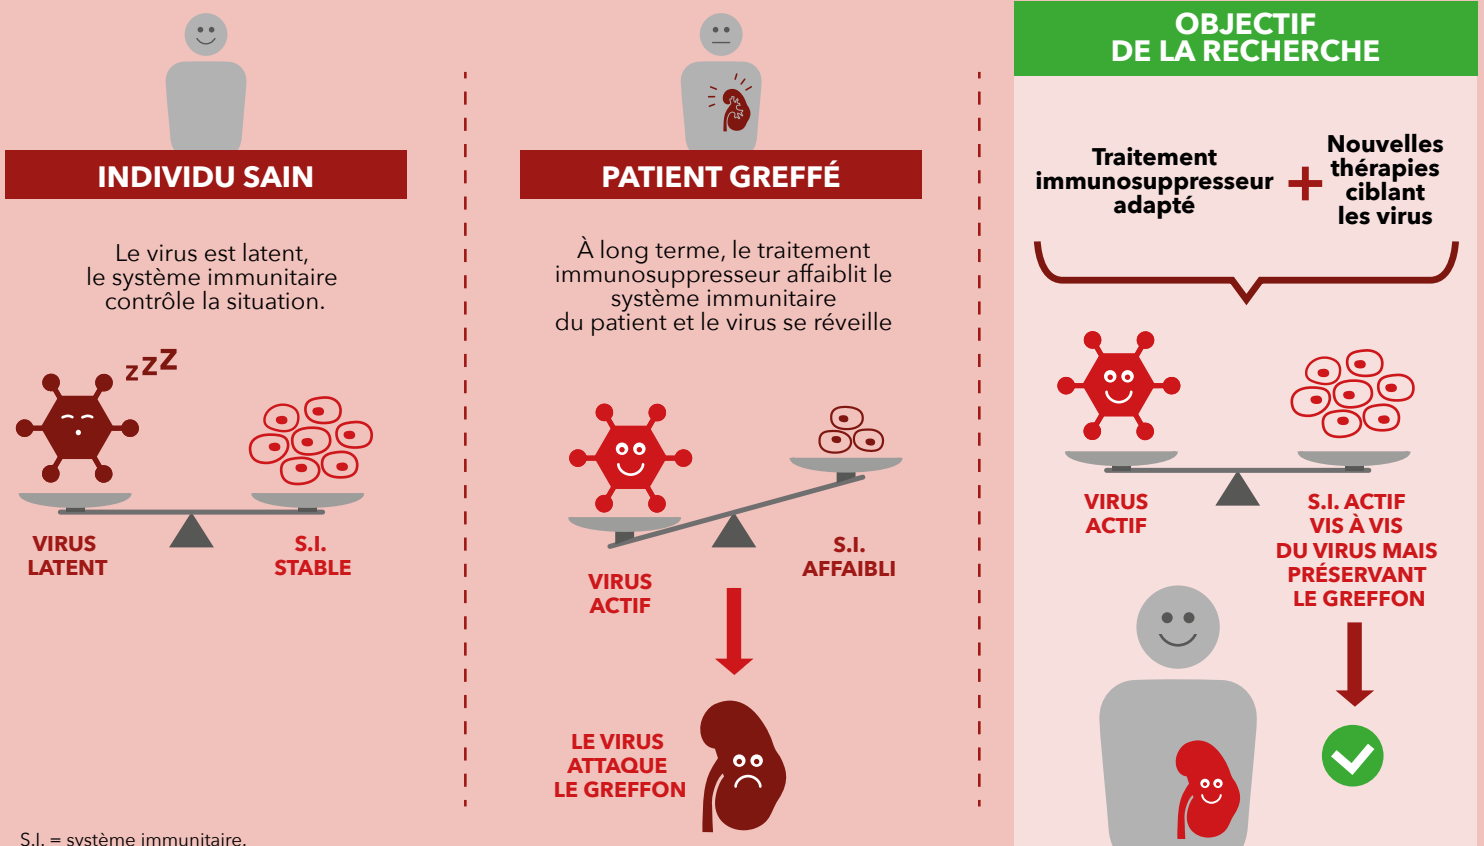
INDIVIDU SAIN

Le virus est latent, le système immunitaire contrôle la situation.

zzZ

VIRUS LATENT

S.I. STABLE

PATIENT GREFFÉ

À long terme, le traitement immunosuppresseur affaiblit le système immunitaire du patient et le virus se réveille

VIRUS ACTIF

S.I. AFFAIBLI

LE VIRUS ATTAQUE LE GREFFON

OBJECTIF DE LA RECHERCHE

Traitement immunosuppresseur adapté

+

Nouvelles thérapies ciblant les virus

VIRUS ACTIF

S.I. ACTIF VIS À VIS DU VIRUS MAIS PRÉSERVANT LE GREFFON

S.I. = système immunitaire.